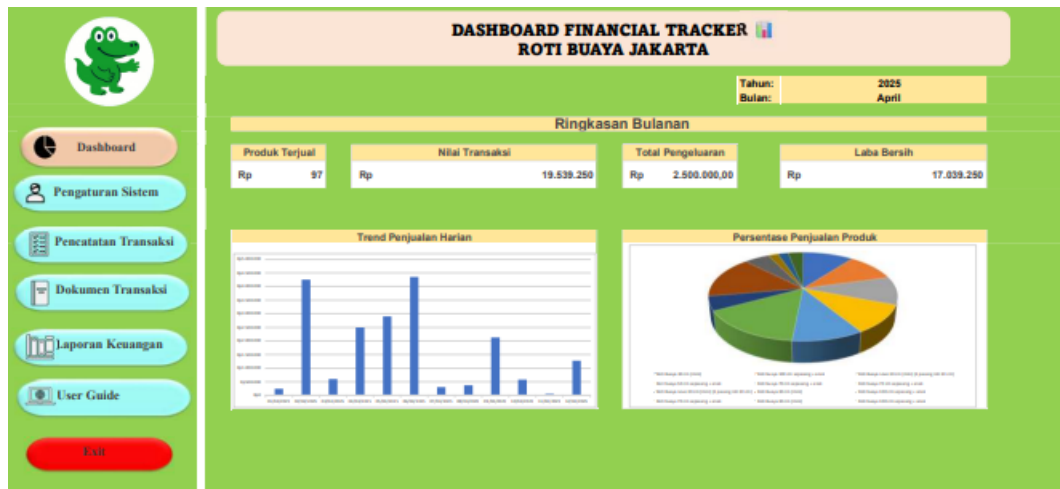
Dashboard

Pengaturan Sistem

Pencatatan Transaksi

Dokumen Transaksi

Laporan Keuangan

User Guide

Exit

DASHBOARD FINANCIAL TRACKER
ROTI BUAYA JAKARTA

| Tahun: | 2025 |
|---|---|
| Bulan: | April |

Ringkasan Bulanan

| Produk Terjual | | Nilai Transaksi | | Total Pengeluaran | | Laba Bersih | |
|---|---|---|---|---|---|---|---|
| Rp | 97 | Rp | 19.539.250 | Rp | 2.500.000,00 | Rp | 17.039.250 |

Trend Penjualan Harian

Persentase Penjualan Produk

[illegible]